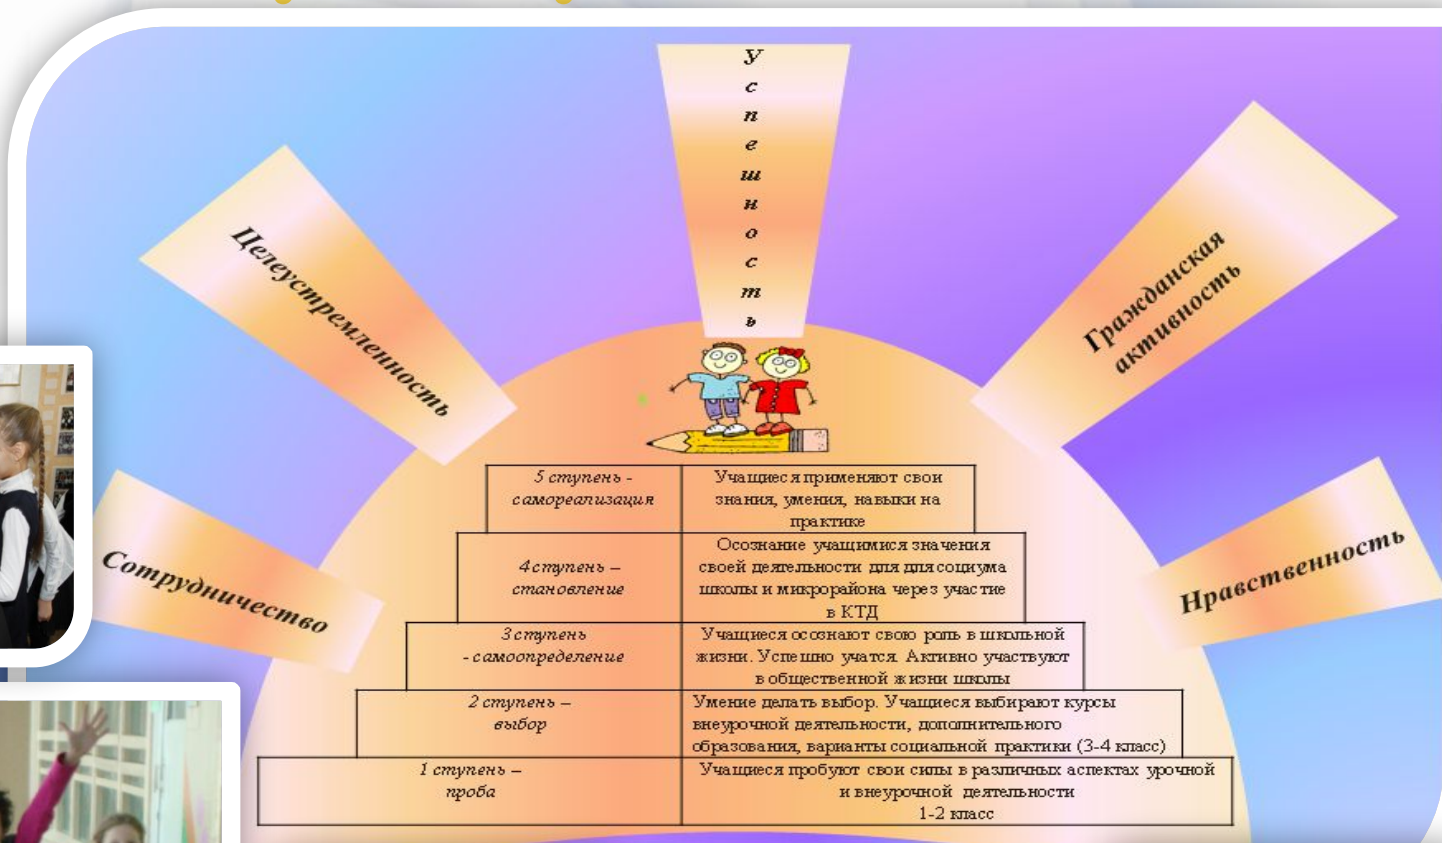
Успешность

Целеустремленность

Гражданская активность

Сотрудничество

Нравственность

| 5 ступень - самореализация | Учащиеся применяют свои знания, умения, навыки на практике |
|---|---|
| 4 ступень – становление | Осознание учащимися значения своей деятельности для для социума школы и микрорайона через участие в КТД |
| 3 ступень - самоопределение | Учащиеся осознают свою роль в школьной жизни. Успешно учатся. Активно участвуют в общественной жизни школы |
| 2 ступень – выбор | Умение делать выбор. Учащиеся выбирают курсы внеурочной деятельности, дополнительного образования, варианты социальной практики (3-4 класс) |
| 1 ступень – проба | Учащиеся пробуют свои силы в различных аспектах урочной и внеурочной деятельности 1-2 класс |